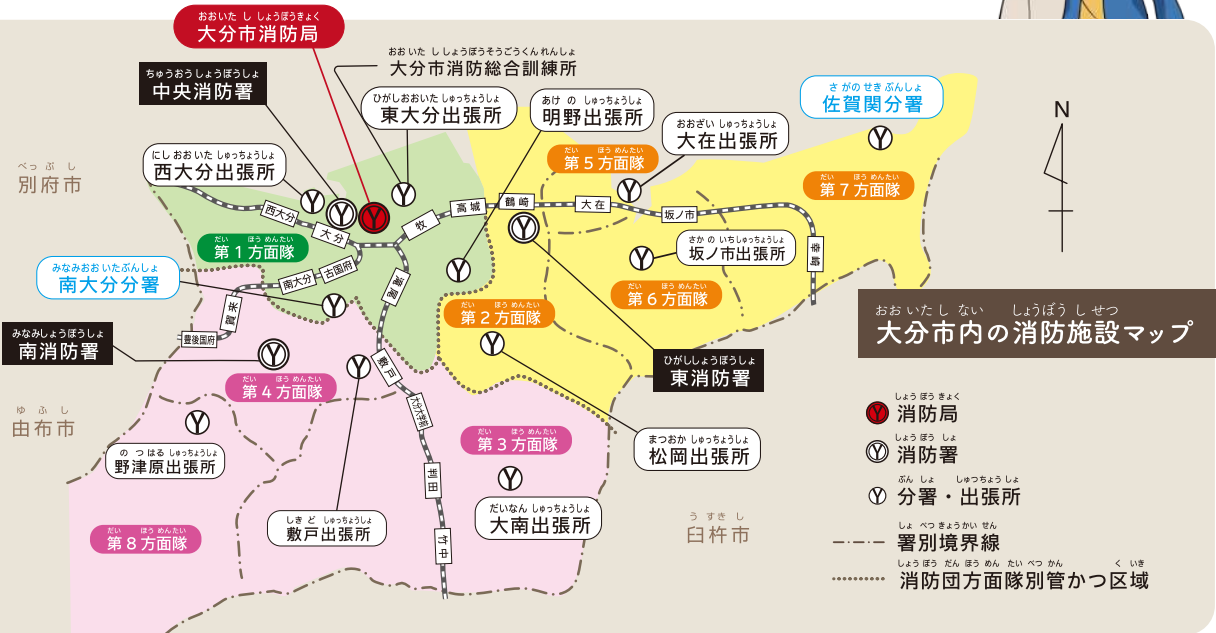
おおいた し しょうぼうきょく
大分市消防局

おおいた ししょうぼうそうごうくんれんしょ
大分市消防総合訓練所

ちゅうおうしょうぼうしょ
中央消防署

ひがしおおいた しゅっちょうしょ
東大分出張所

あけ の しゅっちょうしょ
明野出張所

さがのせきぶんしょ
佐賀関分署

おおざい しゅっちょうしょ
大在出張所

にしおおいた しゅっちょうしょ
西大分出張所

べっぷ し
別府市

だい ほう めんたい
第５方面隊

だい ほう めんたい
第７方面隊

西大分

大分

牧

高城

鶴崎

大在

坂ノ市

幸崎

だい ほう めんたい
第１方面隊

さかのいちしゅっちょうしょ
坂ノ市出張所

みなみおおいたぶんしょ
南大分分署

南大分

古国府

滝尾

だい ほう めんたい
第６方面隊

賀来

豊後国府

だい ほう めんたい
第２方面隊

みなみしょうぼうしょ
南消防署

おおいたしない しょうぼう しせつ
大分市内の消防施設マップ

敷戸

ひがししょうぼうしょ
東消防署

だい ほう めんたい
第４方面隊

大分大学

ゆ ふ し
由布市

しょう ぼう きょく
消防局

だい ほう めんたい
第３方面隊

まつおか しゅっちょうしょ
松岡出張所

しょう ぼう しょ
消防署

の つ はる しゅっちょうしょ
野津原出張所

中判田

ぶん しょ しゅっちょう しょ
分署・出張所

だいなん しゅっちょうしょ
大南出張所

しょ べつきょうかい せん
署別境界線

だい ほう めんたい
第８方面隊

しきど しゅっちょうしょ
敷戸出張所

竹中

うすきし
臼杵市

しょうぼう だん ほう めん たい べつ かん くいき
消防団方面隊別管かつ区域